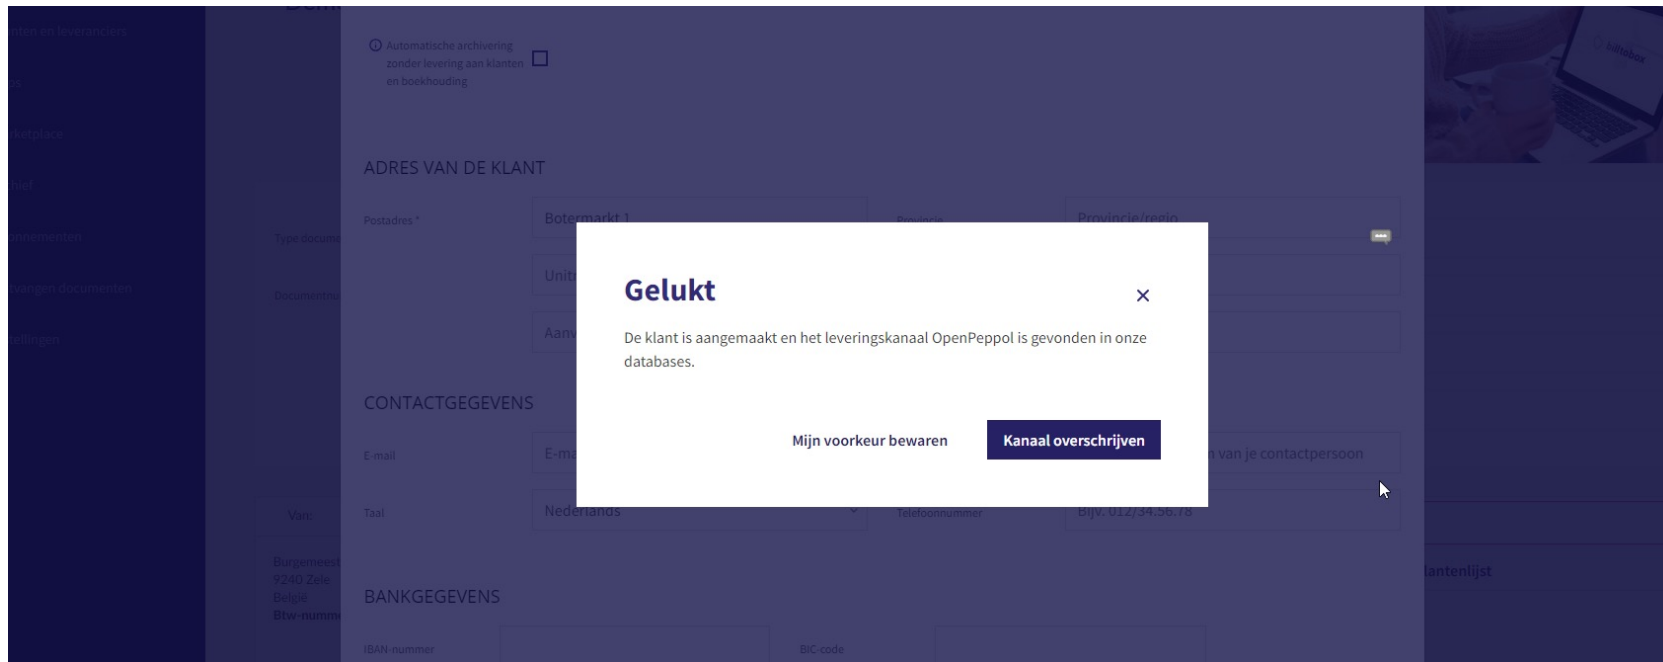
nten en leveranciers

rketplace

nnementen

vangen documenten

tellingen

Automatische archivering zonder levering aan klanten en boekhouding

ADRES VAN DE KLANT

Postadres *

Botermarkt 1

Provincie

Provincie/regio

Type docum

Documentn

Unit

Aanv

CONTACTGEGEVENS

E-mail

E-ma

n van je contactpersoon

Van:

Taal

Nederlands

Telefoonnummer

Bijv. 012/34.56.78

Burgemeest
9240 Zele
België
Btw-numm

BANKGEGEVENS

IBAN-nummer

BIC-code

lantenlijst

Gelukt

×

De klant is aangemaakt en het leveringskanaal OpenPeppol is gevonden in onze databases.

Mijn voorkeur bewaren

Kanaal overschrijven